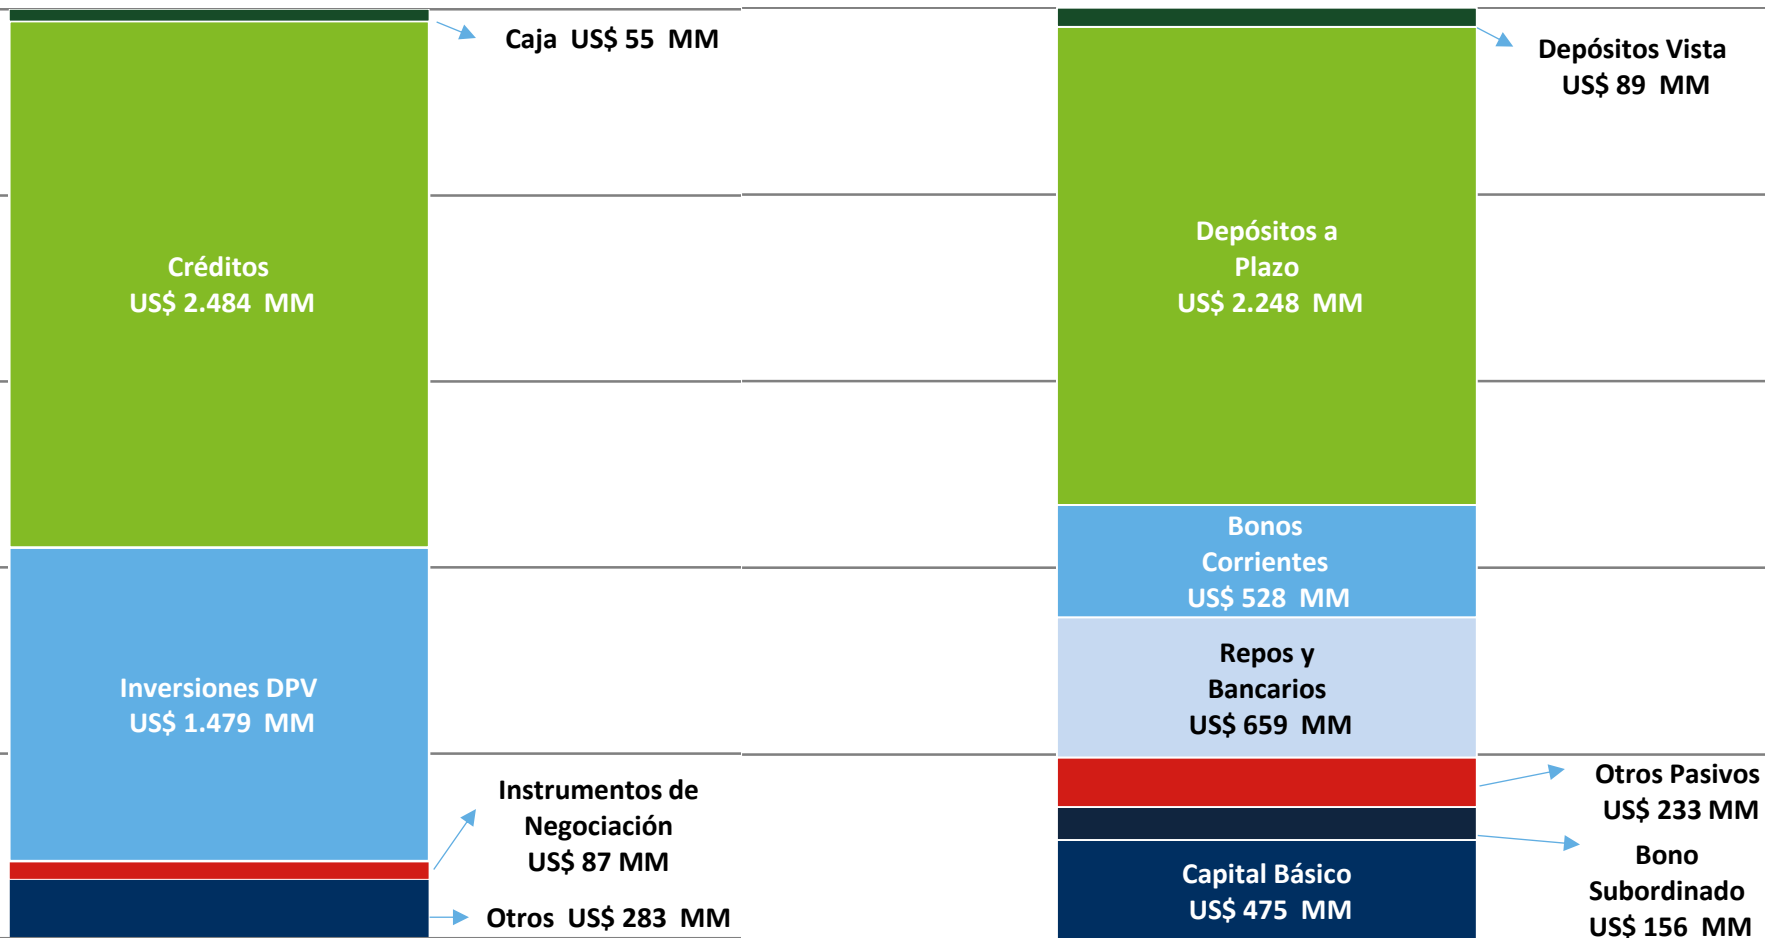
Caja US$ 55 MM

Créditos
US$ 2.484 MM

Inversiones DPV
US$ 1.479 MM

Instrumentos de Negociación
US$ 87 MM

Otros US$ 283 MM

Depósitos Vista
US$ 89 MM

Depósitos a Plazo
US$ 2.248 MM

Bonos Corrientes
US$ 528 MM

Repos y Bancarios
US$ 659 MM

Otros Pasivos
US$ 233 MM

Bono Subordinado
US$ 156 MM

Capital Básico
US$ 475 MM